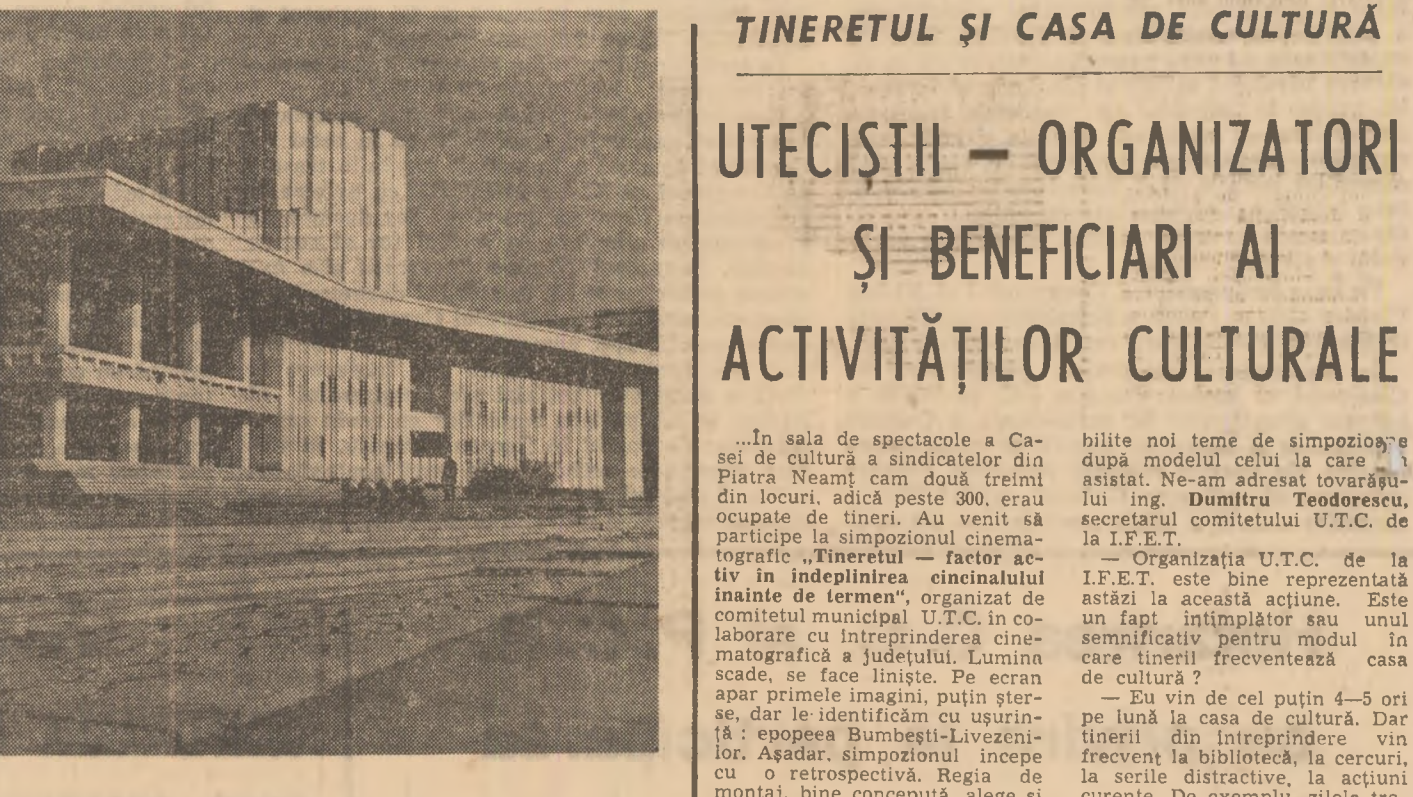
TINERETUL ŞI CASA DE CULTURĂ

UTECIŞTII — ORGANIZATORI ŞI BENEFICIARI AI ACTIVITĂŢILOR CULTURALE

...În sala de spectacole a Casei de cultură a sindicatelor din Piatra Neamţ cam două treimi din locuri, adică peste 300, erau ocupate de tineri. Au venit să participe la simpozionul cinematografic „Tineretul — factor activ în îndeplinirea cincinalului înainte de termen", organizat de comitetul municipal U.T.C. în colaborare cu întreprinderea cinematografică a judeţului. Lumina scade, se face linişte. Pe ecran apar primele imagini, puţin şterse, dar le identificăm cu uşurinţă : epopeea Bumbeşti-Livezeni­lor. Aşadar, simpozionul începe cu o retrospectivă. Regia de montaj, bine concepută, alege şi

bilite noi teme de simpozioane după modelul celui la care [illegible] asistat. Ne-am adresat tovarăşului ing. Dumitru Teodorescu, secretarul comitetului U.T.C. de la I.F.E.T.

— Organizaţia U.T.C. de la I.F.E.T. este bine reprezentată astăzi la această acţiune. Este un fapt întîmplător sau unul semnificativ pentru modul în care tinerii frecventează casa de cultură ?

— Eu vin de cel puţin 4—5 ori pe lună la casa de cultură. Dar tinerii din întreprindere vin frecvent la bibliotecă, la cercuri, la serile distractive, la acţiuni curente. De exemplu, zilele tre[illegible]